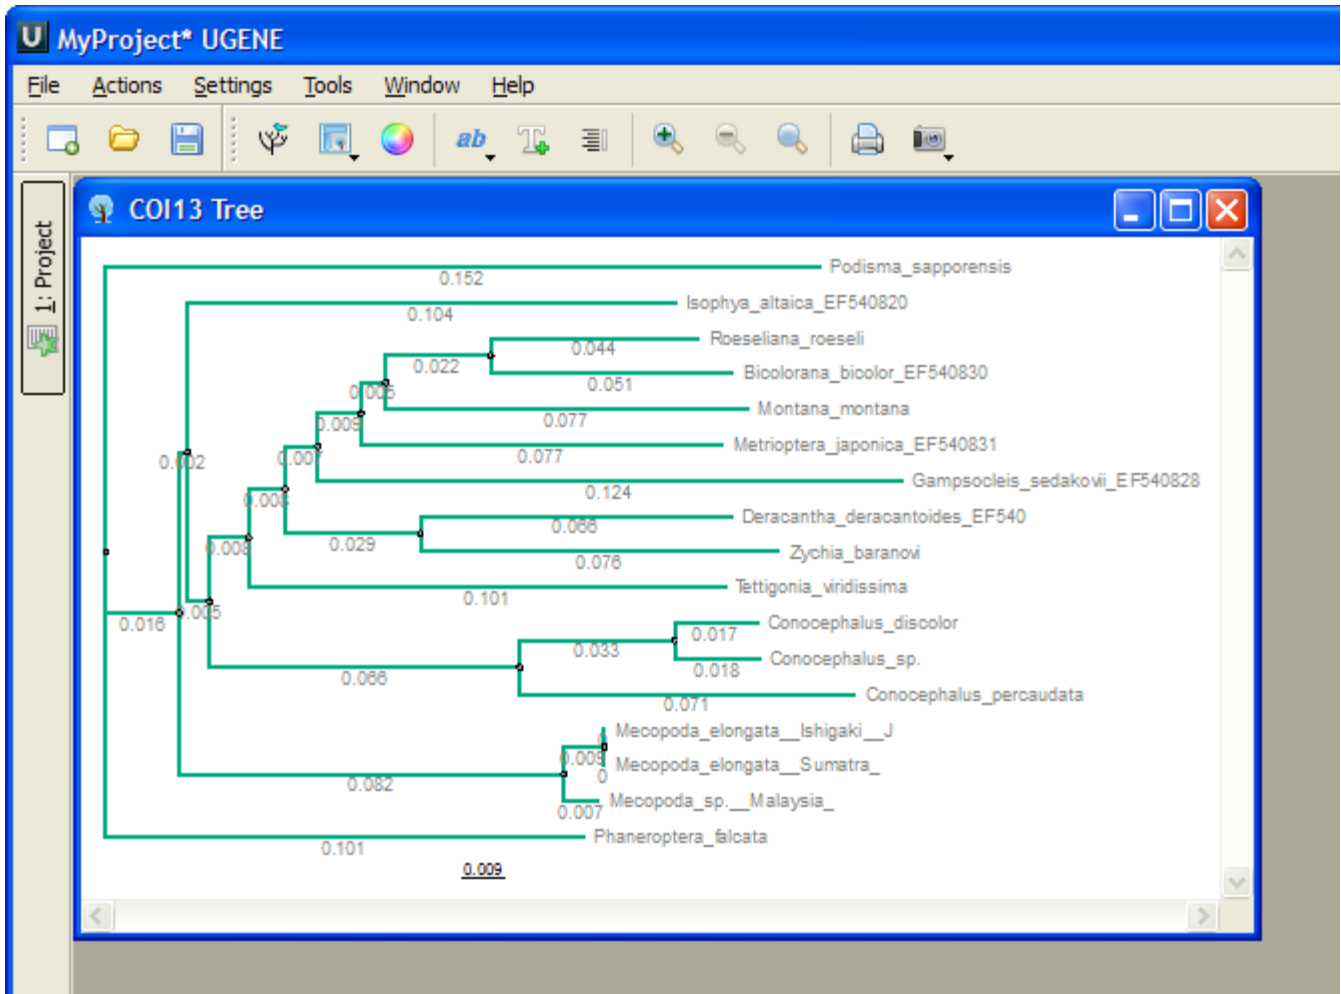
MyProject* UGENE

File Actions Settings Tools Window Help

1: Project

COI13 Tree

Podisma_sapporensis
0.152
Isophya_altaica_EF540820
0.104
Roeseliana_roeseli
0.044
0.022
Bicolorana_bicolor_EF540830
0.051
0.005
Montana_montana
0.077
0.009
Metrioptera_japonica_EF540831
0.077
0.002
0.007
Gampsocleis_sedakovii_EF540828
0.124
0.008
Deracantha_deracantoides_EF540
0.066
0.029
Zychia_baranovi
0.076
0.008
Tettigonia_viridissima
0.101
0.005
0.016
Conocephalus_discolor
0.017
0.033
Conocephalus_sp.
0.018
0.066
Conocephalus_percaudata
0.071
Mecopoda_elongata__Ishigaki__J
0.008
Mecopoda_elongata__Sumatra_
0
0.082
Mecopoda_sp.__Malaysia_
0.007
Phaneroptera_falcata
0.101
0.009